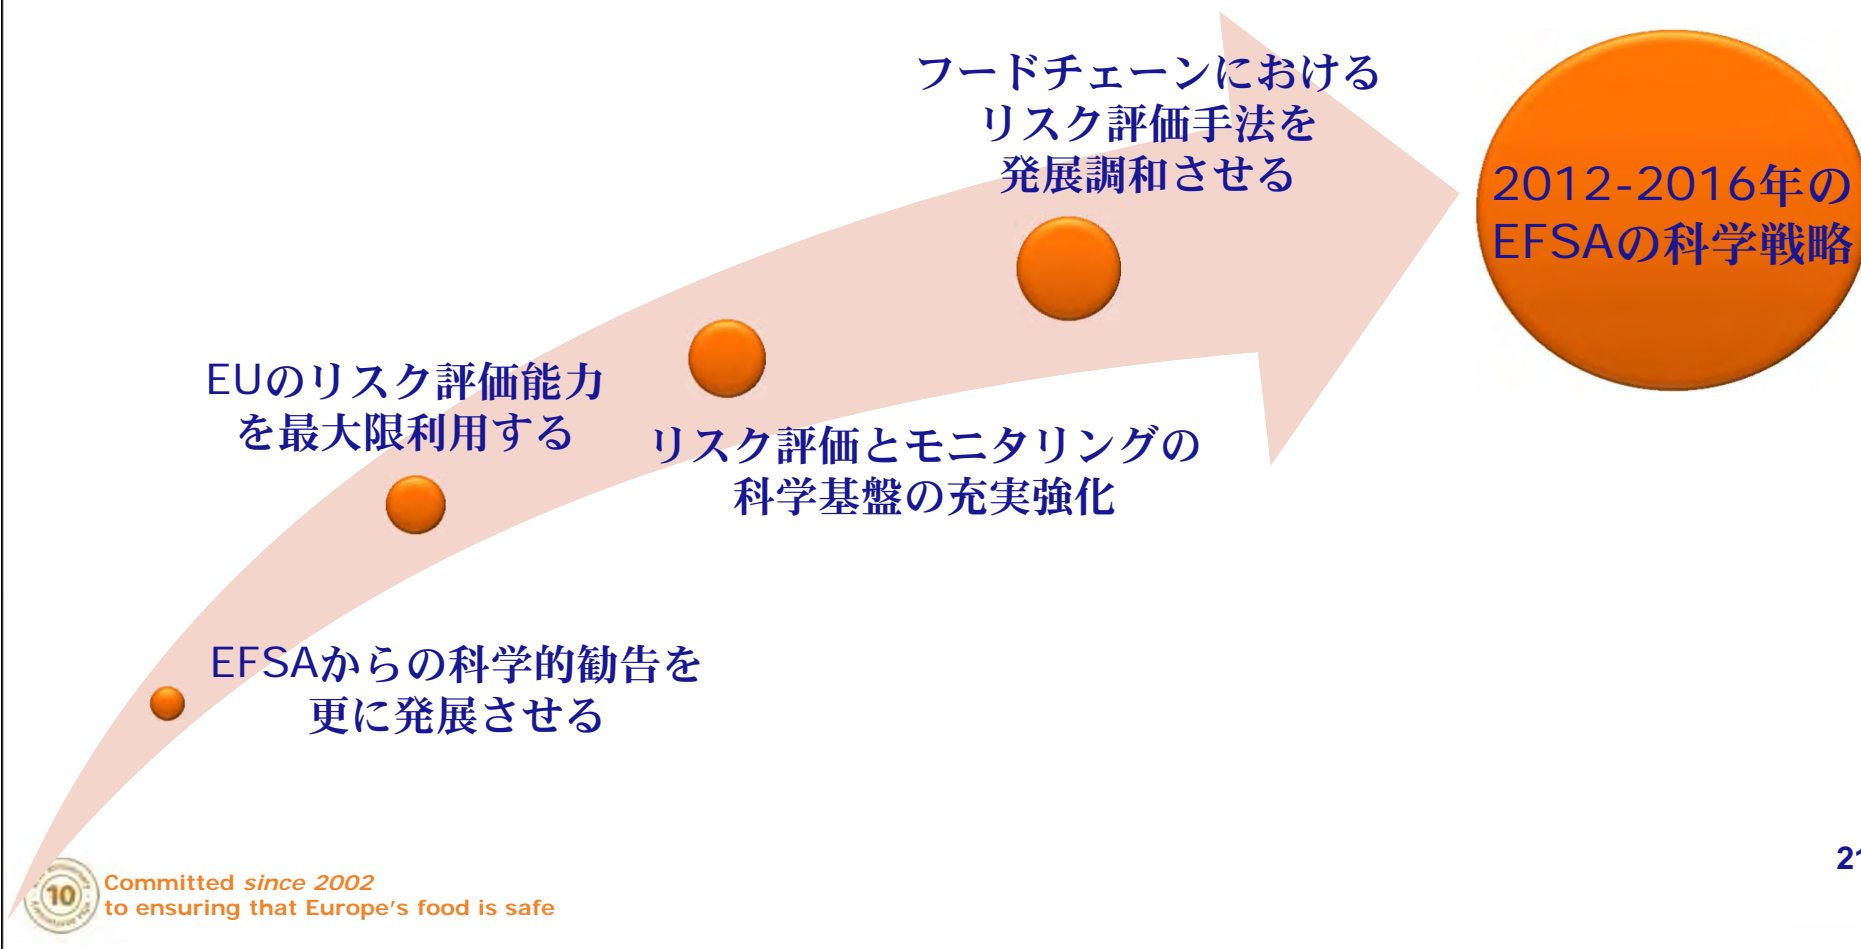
フードチェーンにおける
リスク評価手法を
発展調和させる

2012-2016年の
EFSAの科学戦略

EUのリスク評価能力
を最大限利用する

リスク評価とモニタリングの
科学基盤の充実強化

EFSAからの科学的勧告を
更に発展させる

10

Committed since 2002
to ensuring that Europe's food is safe

2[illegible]